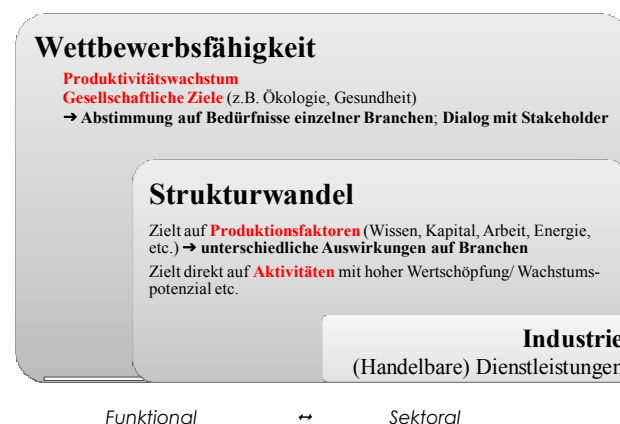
Wettbewerbsfähigkeit

Produktivitätswachstum
Gesellschaftliche Ziele (z.B. Ökologie, Gesundheit)
➔ Abstimmung auf Bedürfnisse einzelner Branchen; Dialog mit Stakeholder

Strukturwandel

Zielt auf Produktionsfaktoren (Wissen, Kapital, Arbeit, Energie, etc.) ➔ unterschiedliche Auswirkungen auf Branchen

Zielt direkt auf Aktivitäten mit hoher Wertschöpfung/ Wachstumspotenzial etc.

Industrie
(Handelbare) Dienstleistungen

Funktional ↔ Sektoral